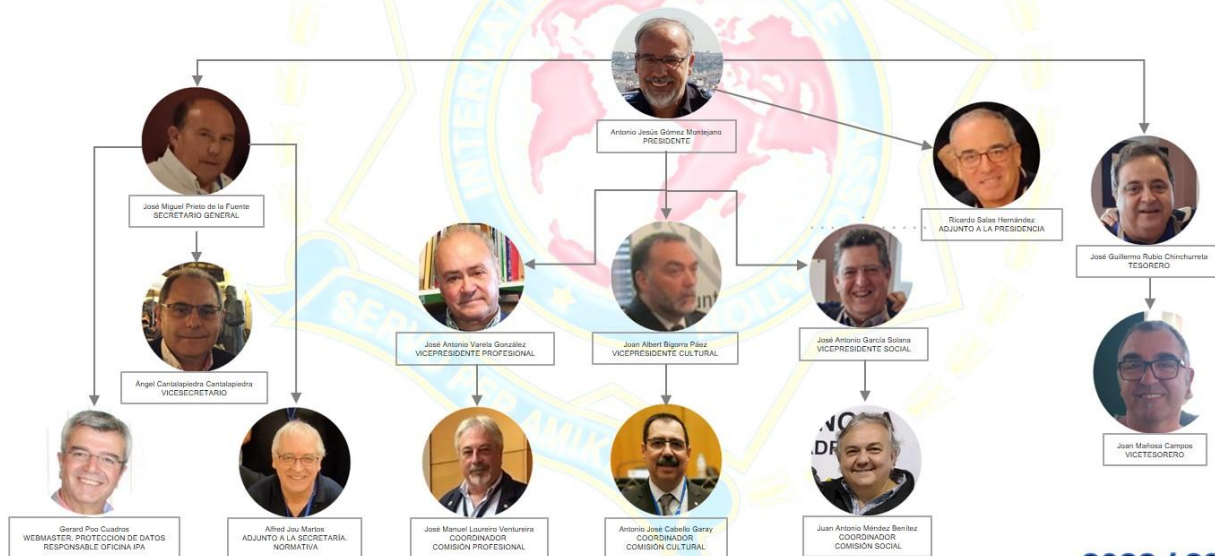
Antonio Jesús Gómez Montejano
PRESIDENTE

José Miguel Prieto de la Fuente
SECRETARIO GENERAL

Ricardo Salas Hernández
ADJUNTO A LA PRESIDENCIA

José Guillermo Rubio Chinchurreta
TESORERO

Ángel Cantalapiedra Cantalapiedra
VICESECRETARIO

José Antonio Varela González
VICEPRESIDENTE PROFESIONAL

Joan Albert Bigorra Páez
VICEPRESIDENTE CULTURAL

José Antonio García Solana
VICEPRESIDENTE SOCIAL

Joan Mañosa Campos
VICETESORERO

Gerard Poo Cuadros
WEBMASTER. PROTECCION DE DATOS
RESPONSABLE OFICINA IPA

Alfred Jou Martos
ADJUNTO A LA SECRETARÍA.
NORMATIVA

José Manuel Loureiro Ventureira
COORDINADOR
COMISIÓN PROFESIONAL

Antonio José Cabello Garay
COORDINADOR
COMISIÓN CULTURAL

Juan Antonio Méndez Benítez
COORDINADOR
COMISIÓN SOCIAL

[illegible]